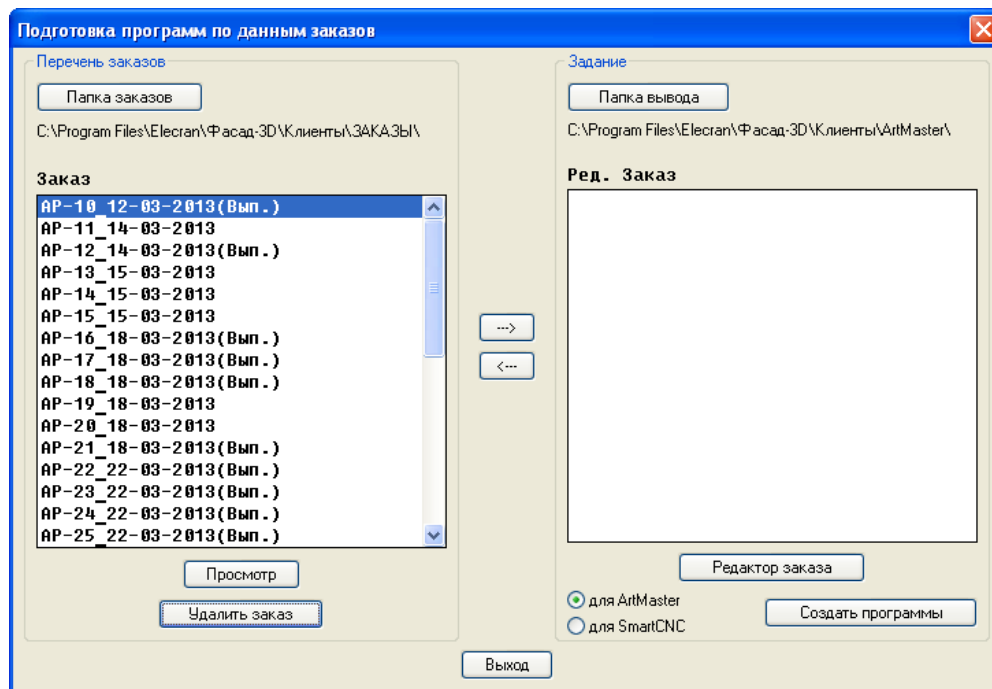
Подготовка программ по данным заказов

Перечень заказов

Папка заказов

C:\Program Files\Elecran\Фасад-3D\Клиенты\ЗАКАЗЫ\

Заказ

AP-10_12-03-2013(Вып.)
AP-11_14-03-2013
AP-12_14-03-2013(Вып.)
AP-13_15-03-2013
AP-14_15-03-2013
AP-15_15-03-2013
AP-16_18-03-2013(Вып.)
AP-17_18-03-2013(Вып.)
AP-18_18-03-2013(Вып.)
AP-19_18-03-2013
AP-20_18-03-2013
AP-21_18-03-2013(Вып.)
AP-22_22-03-2013(Вып.)
AP-23_22-03-2013(Вып.)
AP-24_22-03-2013(Вып.)
AP-25_22-03-2013(Вып.)

Просмотр

Удалить заказ

--->

<---

Задание

Папка вывода

C:\Program Files\Elecran\Фасад-3D\Клиенты\ArtMaster\

Ред. Заказ

Редактор заказа

для ArtMaster

для SmartCNC

Создать программы

Выход